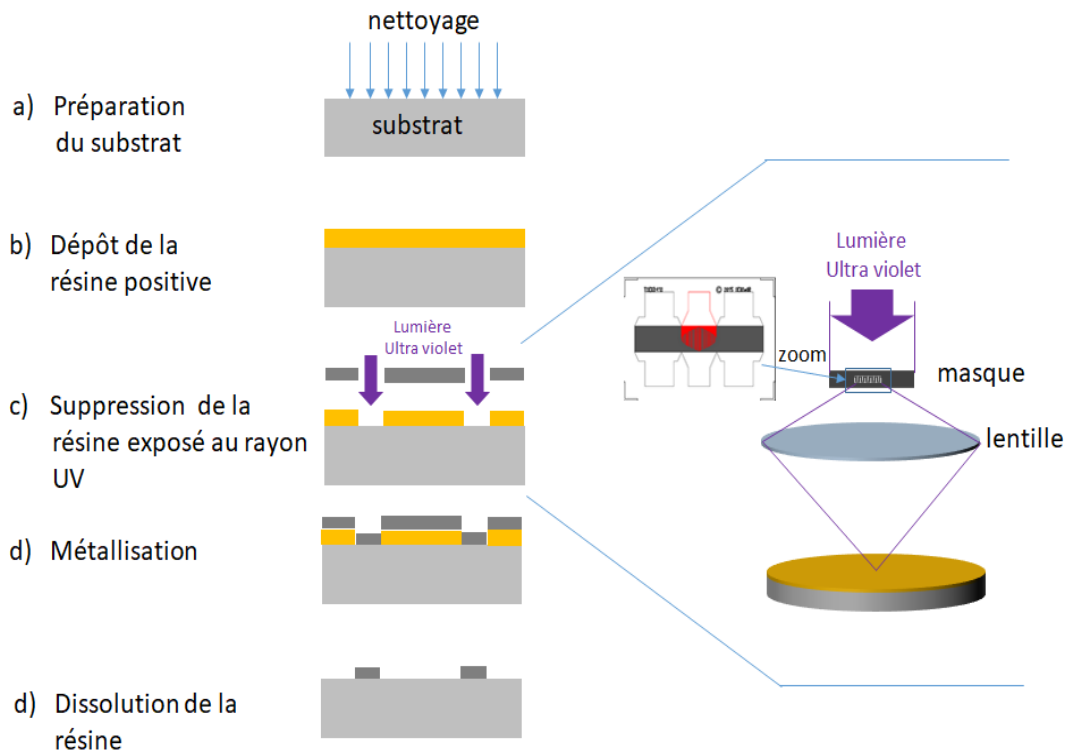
nettoyage

a) Préparation du substrat

substrat

b) Dépôt de la résine positive

Lumière Ultra violet

c) Suppression de la résine exposé au rayon UV

d) Métallisation

d) Dissolution de la résine

Lumière Ultra violet

zoom

masque

lentille